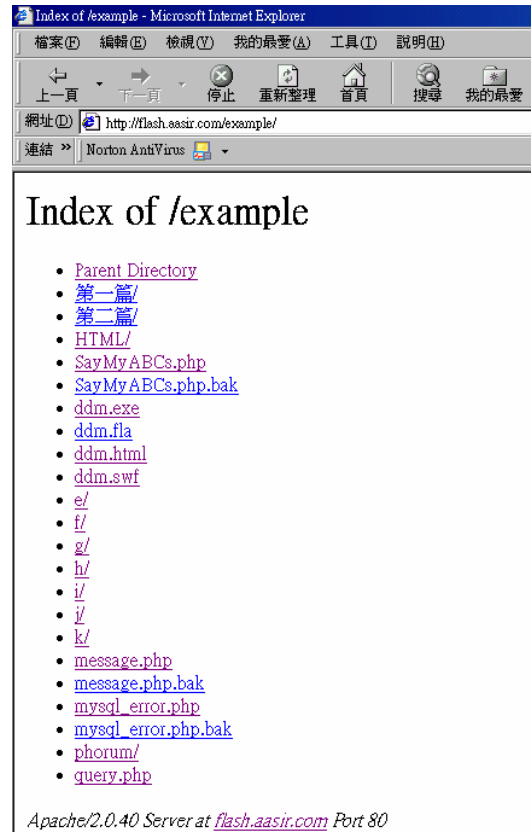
Index of /example - Microsoft Internet Explorer

檔案(F) 編輯(E) 檢視(V) 我的最愛(A) 工具(T) 說明(H)

上一頁 下一頁 停止 重新整理 首頁 搜尋 我的最愛

網址(D) http://flash.aasir.com/example/

連結 » Norton AntiVirus

# Index of /example

- Parent Directory
- 第一篇/
- 第二篇/
- HTML/
- SayMyABCs.php
- SayMyABCs.php.bak
- ddm.exe
- ddm.fla
- ddm.html
- ddm.swf
- e/
- f/
- g/
- h/
- i/
- j/
- k/
- message.php
- message.php.bak
- mysql_error.php
- mysql_error.php.bak
- phorum/
- query.php

Apache/2.0.40 Server at flash.aasir.com Port 80